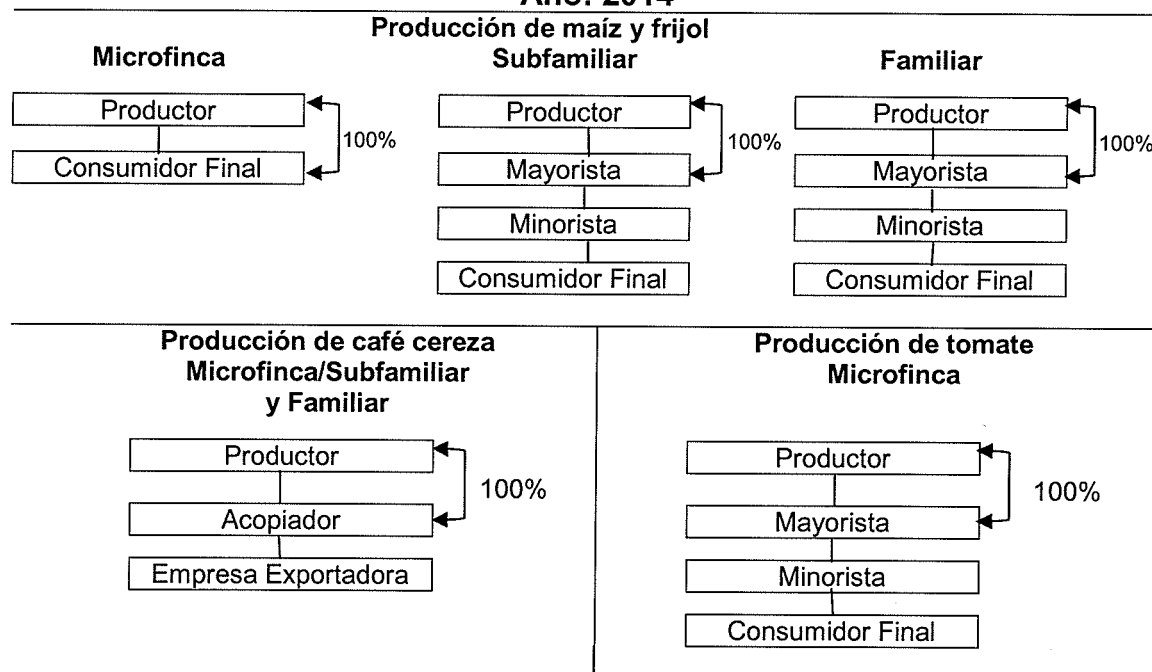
Año: 2014

Producción de maíz y frijol

Microfinca

Productor

Consumidor Final

100%

Subfamiliar

Productor

Mayorista

Minorista

Consumidor Final

100%

Familiar

Productor

Mayorista

Minorista

Consumidor Final

100%

Producción de café cereza
Microfinca/Subfamiliar
y Familiar

Productor

Acopiador

Empresa Exportadora

100%

Producción de tomate
Microfinca

Productor

Mayorista

Minorista

Consumidor Final

100%